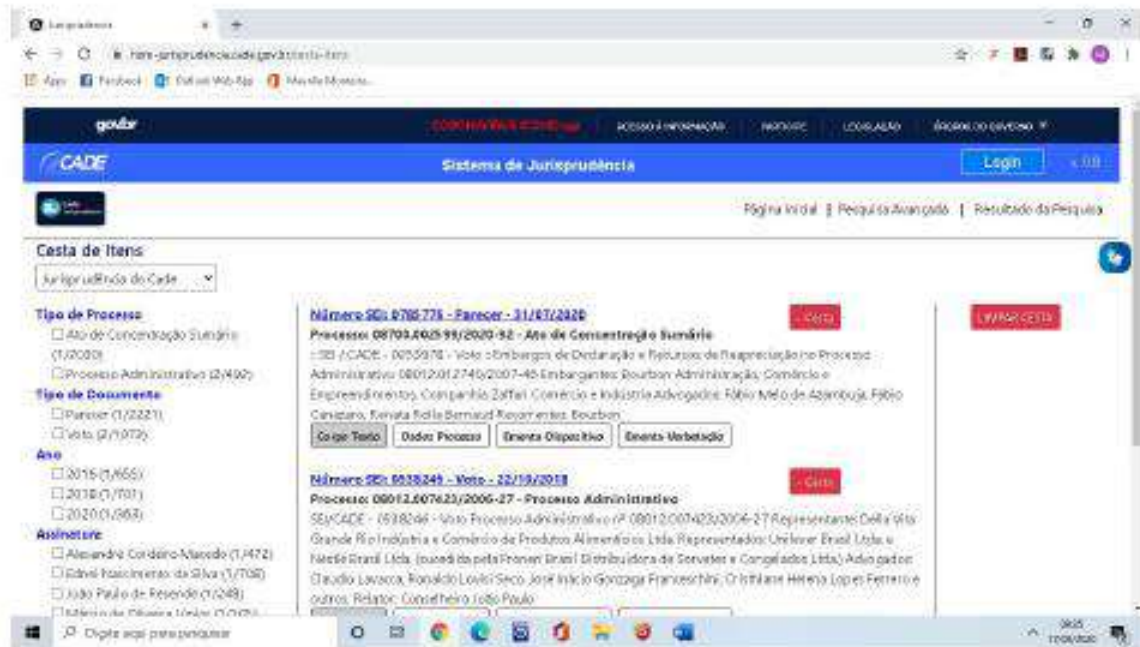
Jurisprudência

https://jurisprudencia.cade.gov.br/cesta-itens

Apps Facebook Outlook Web App Mercado Municipal

gov.br CORONAVÍRUS (COVID-19) ACESSO À INFORMAÇÃO PARTICIPE LEGISLAÇÃO ÓRGÃOS DO GOVERNO

CADE Sistema de Jurisprudência Login

Página Inicial | Pesquisa Avançada | Resultado da Pesquisa

Cesta de Itens

Jurisprudência do Cade

Tipo de Processo
☐ Ato de Concentração Sumário (1/2080)
☐ Processo Administrativo (2/490)

Tipo de Documento
☐ Parecer (1/2221)
☐ Voto (2/1072)

Ano
☐ 2018 (1/655)
☐ 2019 (1/701)
☐ 2020 (1/963)

Assinatura
☐ Alexandre Cordeiro Macedo (1/472)
☐ Edival Nascimento da Silva (1/700)
☐ João Paulo de Resende (1/248)
☐ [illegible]

Número SEI: 0780776 - Parecer - 31/07/2020
- Cesta
Processo: 08700.002599/2020-92 - Ato de Concentração Sumário
::SEI / CADE - 0055876 - Voto :Embargos de Declaração e Recursos de Reapreciação no Processo Administrativo 08012.012740/2007-46 Embargantes: Bourbon Administração, Comércio e Empreendimentos, Companhia Zaffari Comércio e Indústria Advogados: Fábio Melo de Azambuja, Fábio Canizaro, Renata Rolla Bernaud Requerentes: Bourbon
Copiar Texto | Dados Processo | Ementa Dispositivo | Ementa Verbetação

Número SEI: 0538246 - Voto - 22/10/2018
- Cesta
Processo: 08012.007423/2006-27 - Processo Administrativo
SEI/CADE - 0538246 - Voto Processo Administrativo nº 08012.007423/2006-27 Representante: Della Vita Grande Rio Indústria e Comércio de Produtos Alimentícios Ltda. Representados: Unilever Brasil Ltda. e Nestlé Brasil Ltda. (sucedida pela Froneri Brasil Distribuidora de Sorvetes e Congelados Ltda.) Advogados: Claudio Lavacca, Ronaldo Lovisi Seco, José Inácio Gonzaga Franceschini, Cristiane Helena Lopes Ferreira e outros. Relator: Conselheiro João Paulo

LIMPAR CESTA

Digite aqui para pesquisar